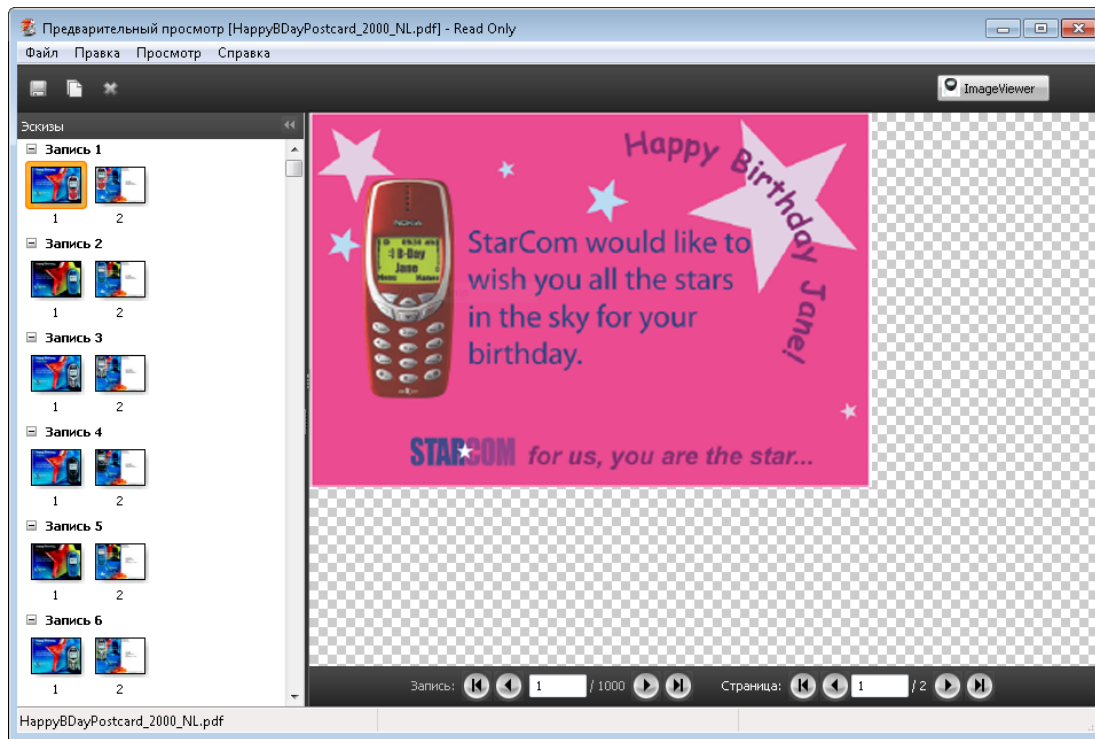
Предварительный просмотр [HappyBDayPostcard_2000_NL.pdf] - Read Only

Файл Правка Просмотр Справка

ImageViewer

Эскизы

Запись 1
1 2
Запись 2
1 2
Запись 3
1 2
Запись 4
1 2
Запись 5
1 2
Запись 6
1 2

Happy Birthday Jane!

NOKIA
B-Day
Jane
Menu Names

StarCom would like to wish you all the stars in the sky for your birthday.

STARCOM for us, you are the star...

Запись: 1 / 1000 Страница: 1 / 2

HappyBDayPostcard_2000_NL.pdf